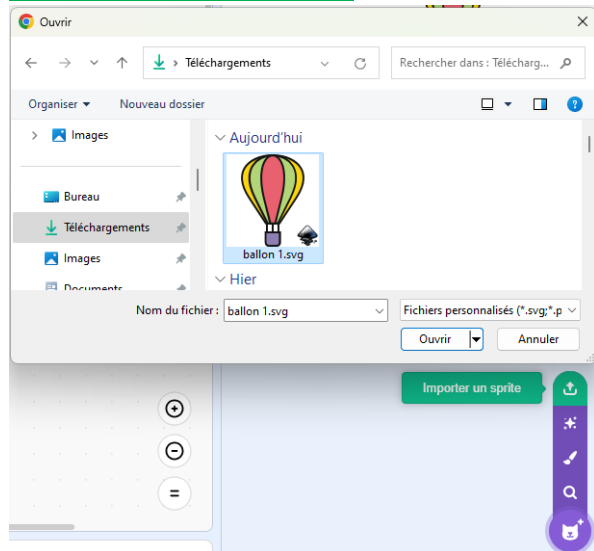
Ouvrir

> Téléchargements

Rechercher dans : Télécharg...

Organiser ▾ Nouveau dossier

> Images

Bureau

Téléchargements

Images

Documents

Aujourd'hui

ballon 1.svg

Hier

Nom du fichier : ballon 1.svg

Fichiers personnalisés (*.svg;*.p

Ouvrir

Annuler

Importer un sprite

=